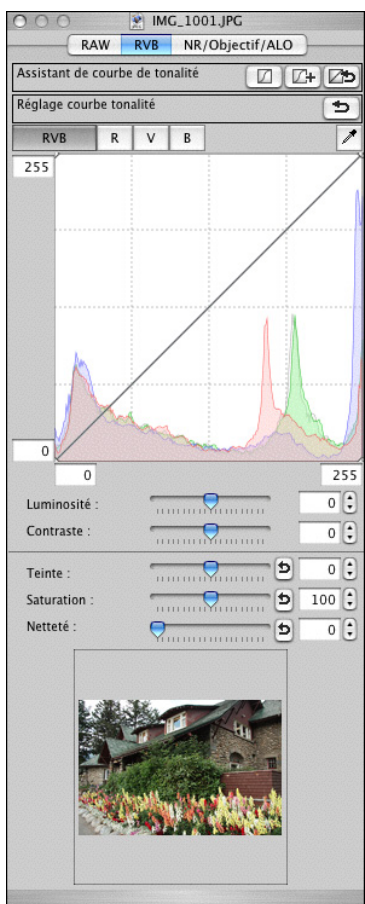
IMG_1001.JPG

RAW | RVB | NR/Objectif/ALO

Assistant de courbe de tonalité

Réglage courbe tonalité

RVB | R | V | B

255

0

0

255

Luminosité : 0

Contraste : 0

Teinte : 0

Saturation : 100

Netteté : 0